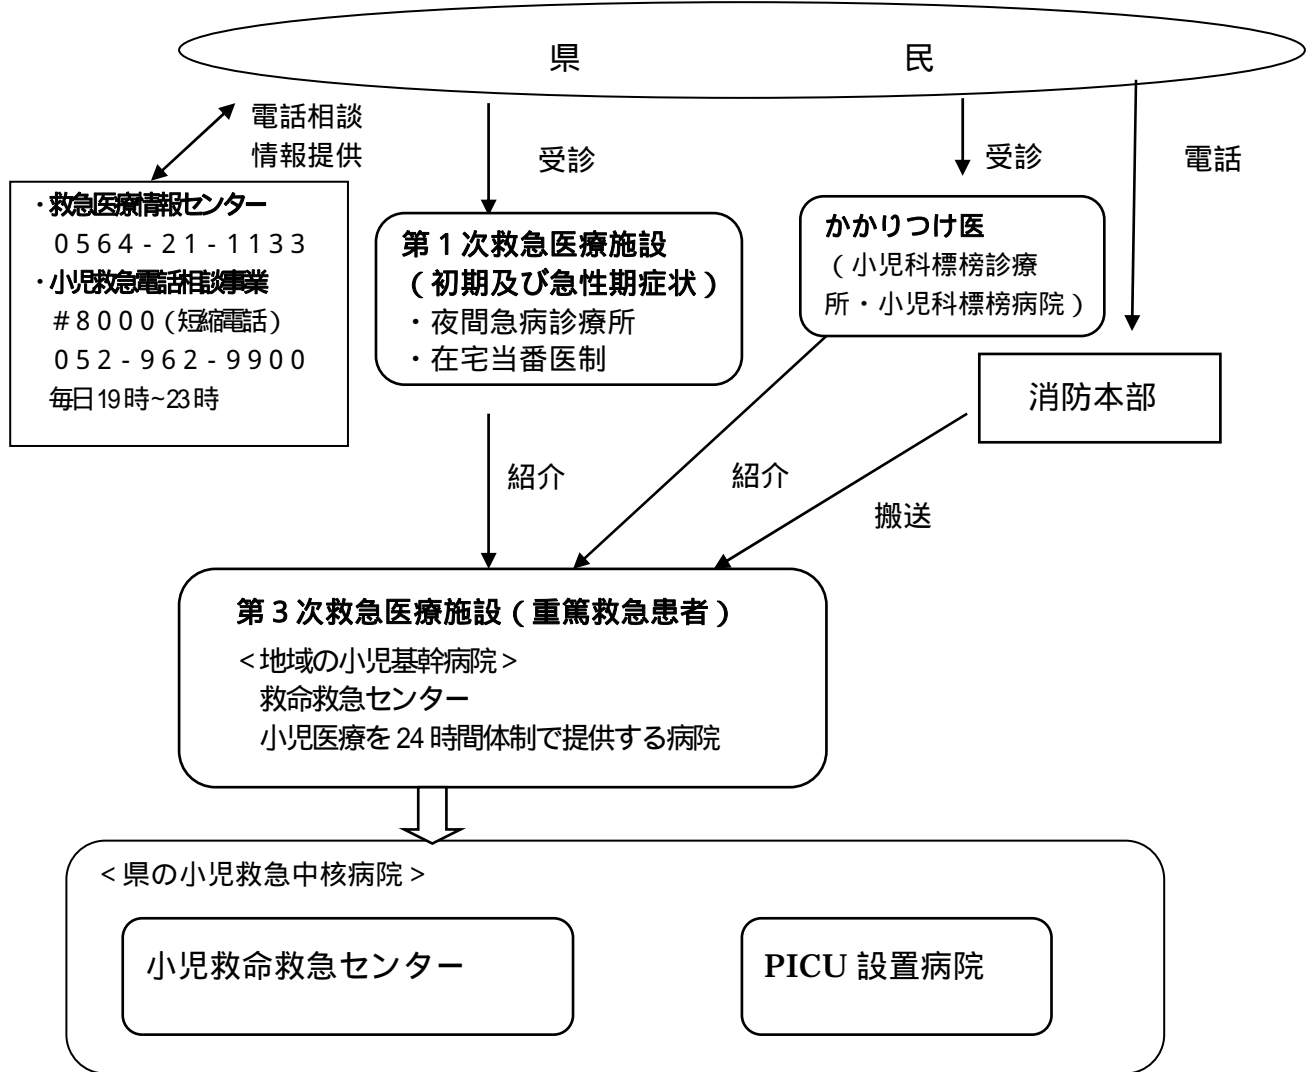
県　民

電話相談
情報提供

受診

受診

電話

・救急医療情報センター
0564-21-1133
・小児救急電話相談事業
#8000（短縮電話）
052-962-9900
毎日19時~23時

第1次救急医療施設
（初期及び急性期症状）
・夜間急病診療所
・在宅当番医制

かかりつけ医
（小児科標榜診療所・小児科標榜病院）

消防本部

紹介

紹介

搬送

第3次救急医療施設（重篤救急患者）
<地域の小児基幹病院>
救命救急センター
小児医療を24時間体制で提供する病院

<県の小児救急中核病院>

小児救命救急センター

PICU 設置病院